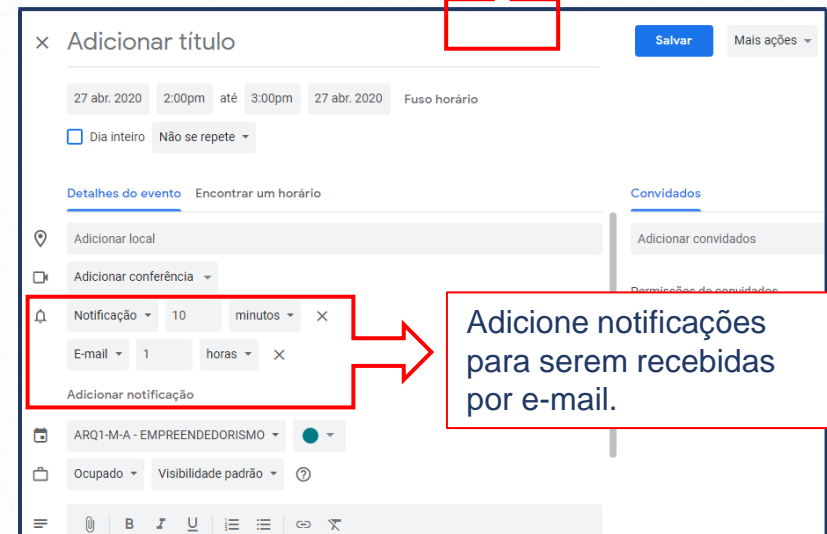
× Adicionar título

Salvar

Mais ações

27 abr. 2020 2:00pm até 3:00pm 27 abr. 2020 Fuso horário

Dia inteiro Não se repete

Detalhes do evento Encontrar um horário

Convidados

Adicionar local

Adicionar convidados

Adicionar conferência

Permissões de convidados

Notificação 10 minutos ×

E-mail 1 horas ×

Adicionar notificação

Adicione notificações para serem recebidas por e-mail.

ARQ1-M-A - EMPREENDEDORISMO

Ocupado Visibilidade padrão ?

B I U